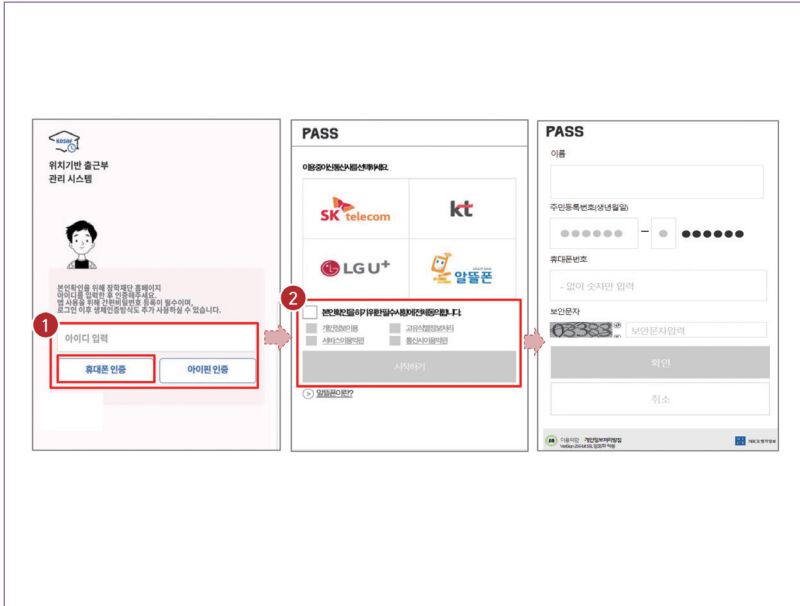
KOSAF

위치기반 출근부
관리 시스템

본인확인을 위해 장학재단 홈페이지 아이디를 입력한 후 인증해주세요.
앱 사용을 위해 간편비밀번호 등록이 필수이며, 로그인 이후 생체인증방식도 추가 사용하실 수 있습니다.

1

아이디 입력

휴대폰 인증

아이핀 인증

PASS

이용중인 통신사를 선택하세요.

SK telecom

kt

LG U+

알뜰폰

2

본인확인을 위한 필수 약관에 모두 동의합니다.

개인정보이용

고유식별정보처리

서비스이용약관

통신사이용약관

시작하기

알뜰폰이란?

PASS

이름

주민등록번호(생년월일)

●●●●●● - ● ●●●●●●

휴대폰번호

- 없이 숫자만 입력

보안문자

03383

보안문자입력

확인

취소

이용약관 개인정보처리방침
Version 2014 KCB 정보처리 약관

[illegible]